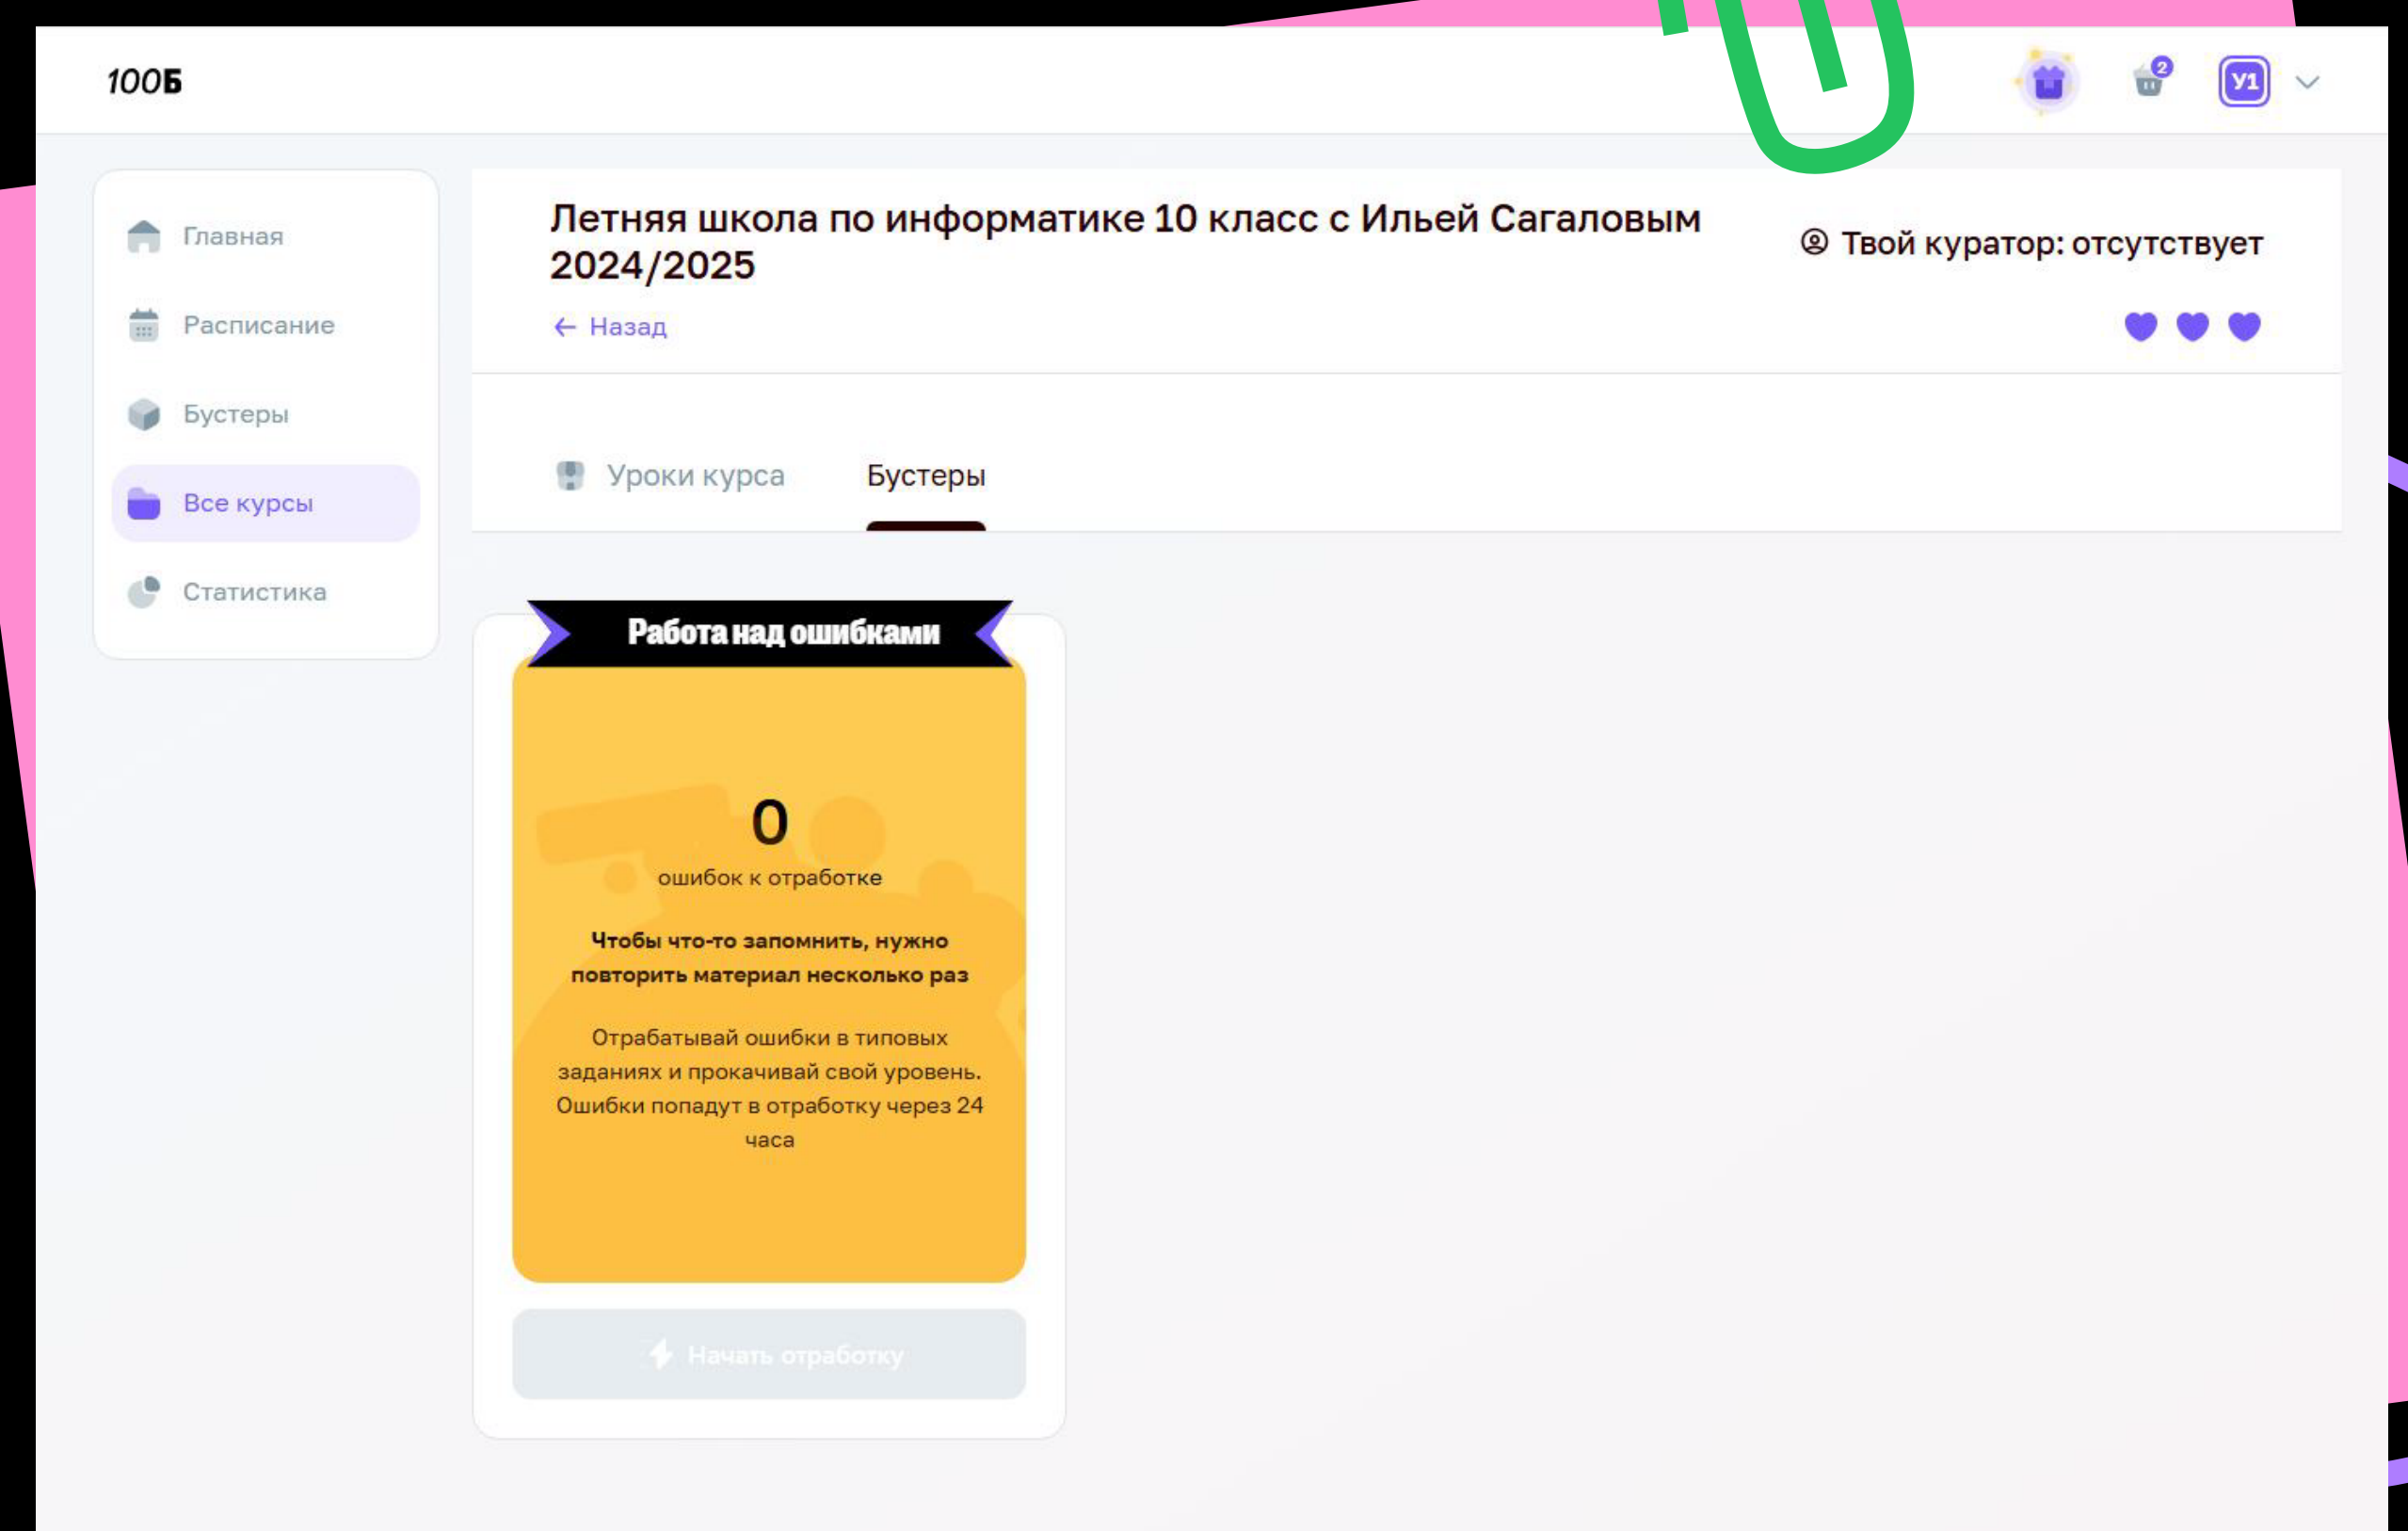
100Б

2

У1

Главная

Расписание

Бустеры

Все курсы

Статистика

Летняя школа по информатике 10 класс с Ильей Сагаловым 2024/2025

Твой куратор: отсутствует

← Назад

Уроки курса

Бустеры

Работа над ошибками

0

ошибок к отработке

Чтобы что-то запомнить, нужно повторить материал несколько раз

Отрабатывай ошибки в типовых заданиях и прокачивай свой уровень. Ошибки попадут в отработку через 24 часа

Начать отработку